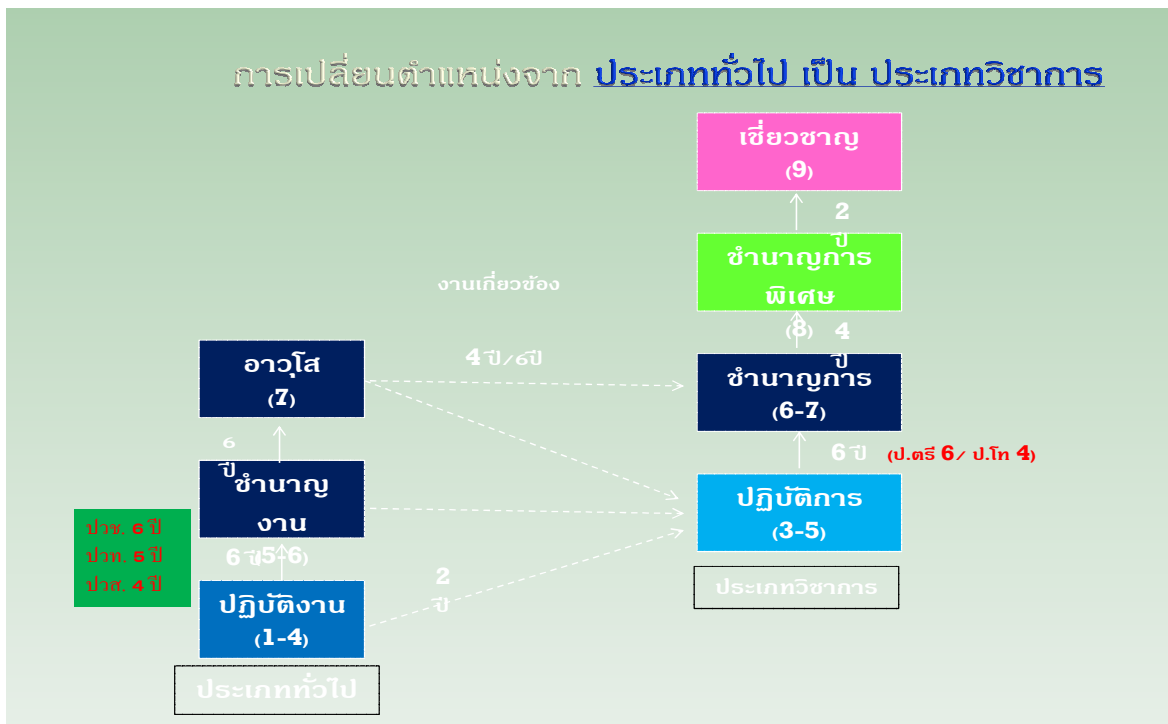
การเปลี่ยนตำแหน่งจาก ประเภททั่วไป เป็น ประเภทวิชาการ

เชี่ยวชาญ
(9)

2 ปี

ชำนาญการพิเศษ
(8)

4 ปี

งานเกี่ยวข้อง

อาวุโส
(7)

4 ปี/6ปี

ชำนาญการ
(6-7)

6 ปี

6 ปี (ป.ตรี 6/ ป.โท 4)

ชำนาญงาน
(5-6)

ปวช. 6 ปี
ปวท. 5 ปี
ปวส. 4 ปี

6 ปี

ปฏิบัติการ
(3-5)

2 ปี

ปฏิบัติงาน
(1-4)

ประเภทวิชาการ

ประเภททั่วไป